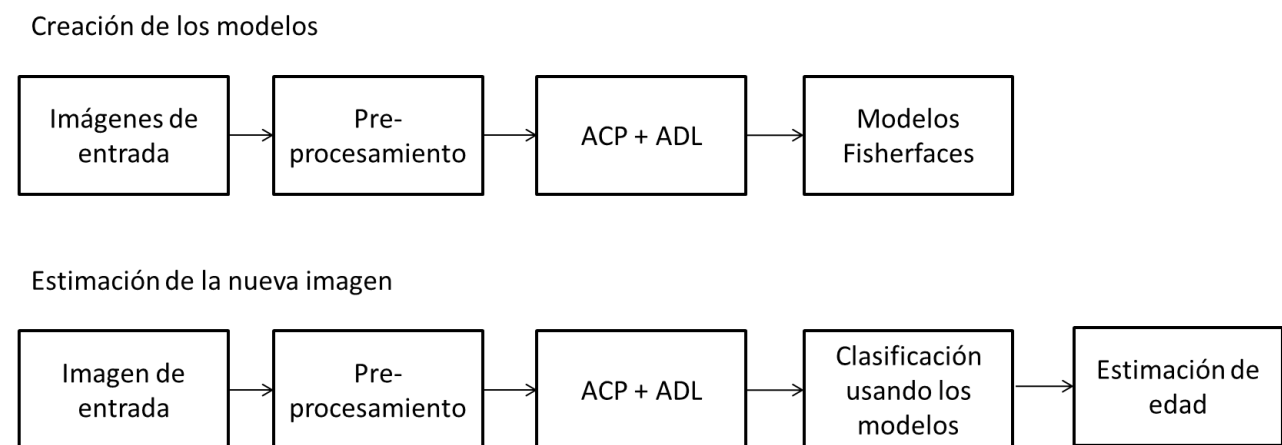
Creación de los modelos

Imágenes de entrada

Pre-procesamiento

ACP + ADL

Modelos Fisherfaces

Estimación de la nueva imagen

Imagen de entrada

Pre-procesamiento

ACP + ADL

Clasificación usando los modelos

Estimación de edad